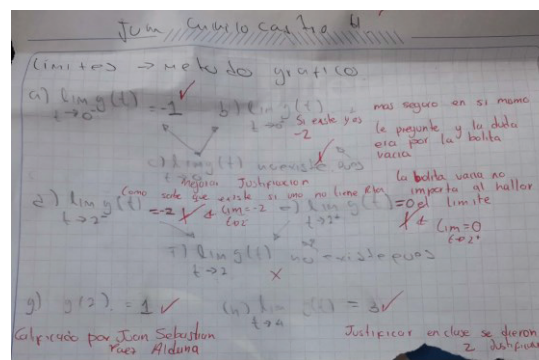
Juan Camilo Castro 6

Limites → metodo grafico

a) $\lim_{t \to 0^-} g(t) = -1$ ✓

b) $\lim_{t \to 0^+} g(t)$ Si existe y es -2

mas seguro en si mismo
le pregunte y la duda era por la bolita vacia

c) $\lim g(t)$ no existe ✓ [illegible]
¡Mejora! Justificacion

d) $\lim_{t \to 2^-} g(t)$ como sale que existe si uno no tiene ella $= -2$ ✓ $\nleftarrow$ $\lim_{t \to 2} = -2$ ⇒ $\lim_{t \to 2^+} g(t) = 0$ ✓ $\nleftarrow$ $\lim_{t \to 2^+} = 0$

la bolita vacia no importa al hallar el limite

f) $\lim_{t \to 2} g(t)$ no existe pues

g) $g(2) = 1$ ✓

h) $\lim_{t \to 4} g(t) = 3$ ✓

Calificado por Juan Sebastian Ruiz Aldana

Justificar en clase se dieron 2 justificar